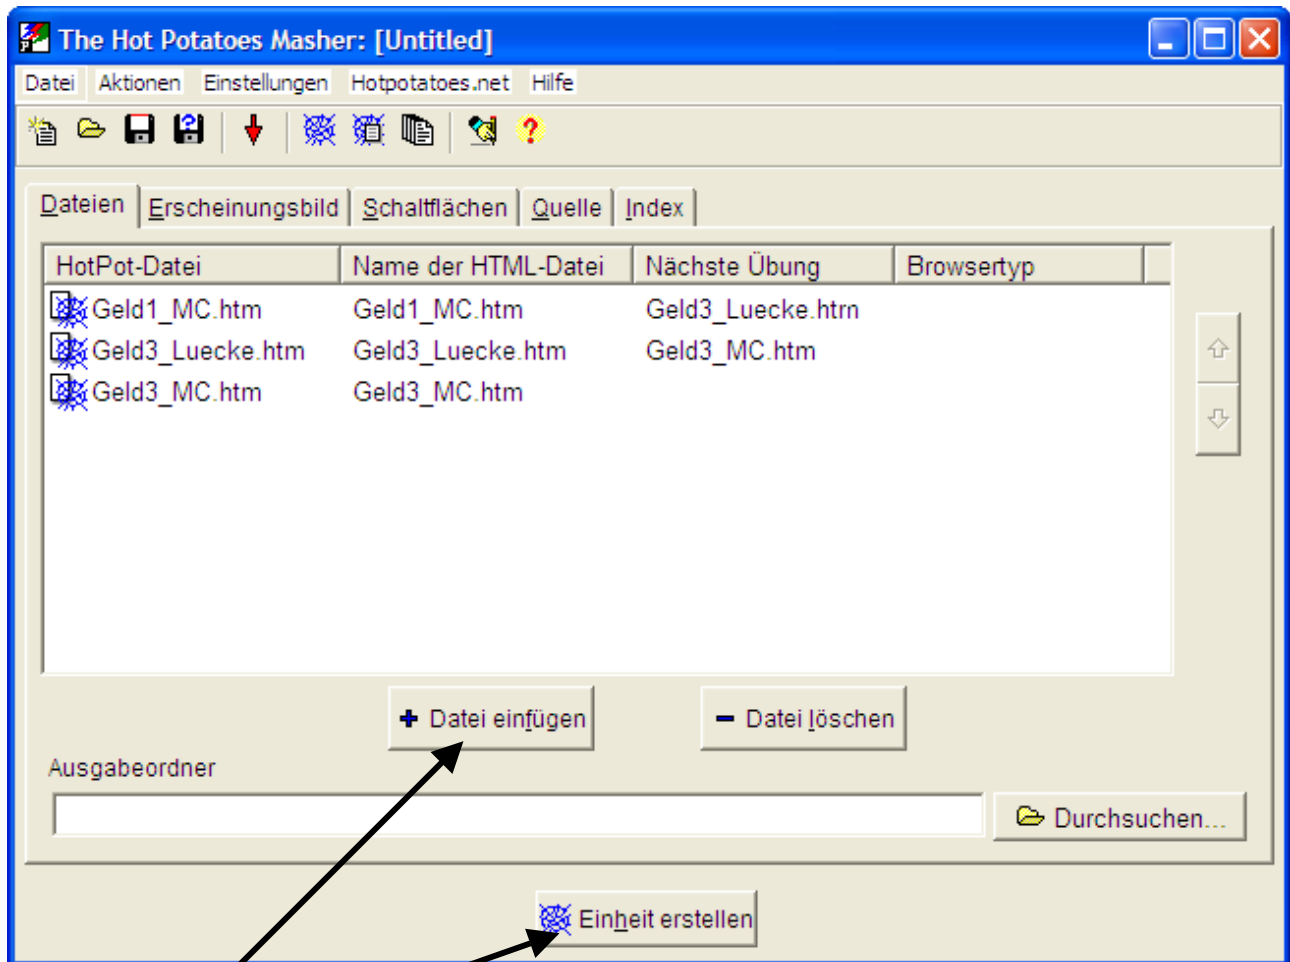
The Hot Potatoes Masher: [Untitled]

Datei Aktionen Einstellungen Hotpotatoes.net Hilfe

Dateien | Erscheinungsbild | Schaltflächen | Quelle | Index

| HotPot-Datei | Name der HTML-Datei | Nächste Übung | Browsertyp |
|---|---|---|---|
| Geld1_MC.htm | Geld1_MC.htm | Geld3_Luecke.htm | |
| Geld3_Luecke.htm | Geld3_Luecke.htm | Geld3_MC.htm | |
| Geld3_MC.htm | Geld3_MC.htm | | |

+ Datei einfügen

− Datei löschen

Ausgabeordner

Durchsuchen...

Einheit erstellen